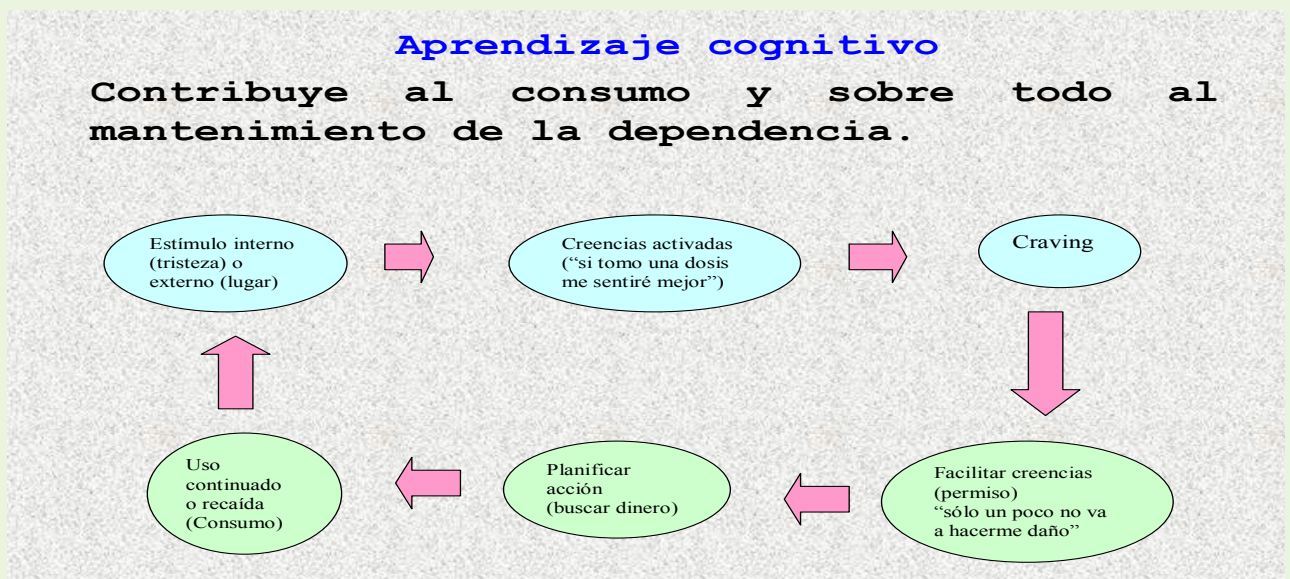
Aprendizaje cognitivo

Contribuye al consumo y sobre todo al mantenimiento de la dependencia.

Estímulo interno (tristeza) o externo (lugar)

Creencias activadas (“si tomo una dosis me sentiré mejor”)

Craving

Facilitar creencias (permiso) “sólo un poco no va a hacerme daño”

Planificar acción (buscar dinero)

Uso continuado o recaída (Consumo)